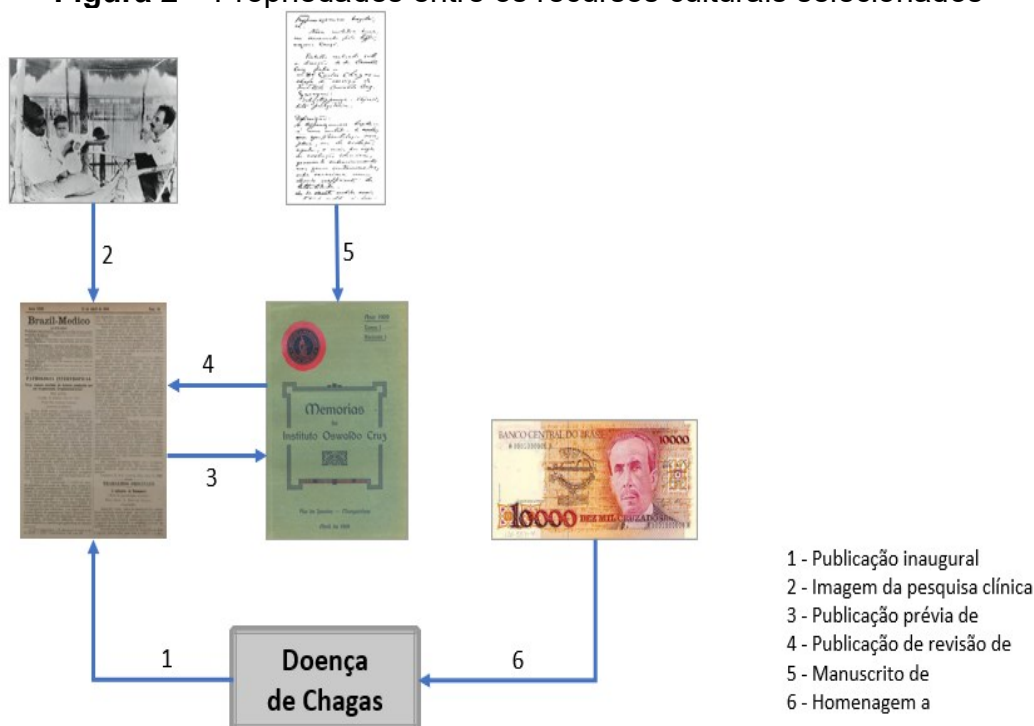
Figura 2 – Propriedades entre os recursos culturais selecionados

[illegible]

2

5

Brazil-Medico

4

Memorias do Instituto Oswaldo Cruz

Rio de Janeiro — Manguinhos

3

BANCO CENTRAL DO BRASIL 10000

10000 DEZ MIL CRUZADOS NOVOS

1

Doença de Chagas

6

1 - Publicação inaugural
2 - Imagem da pesquisa clínica
3 - Publicação prévia de
4 - Publicação de revisão de
5 - Manuscrito de
6 - Homenagem a